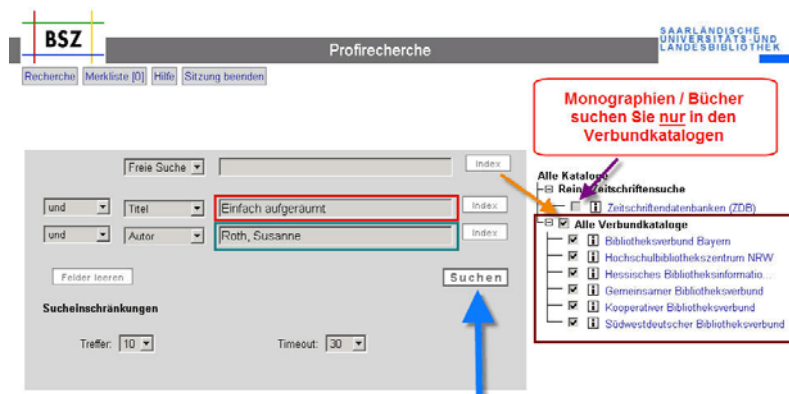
BSZ

Profirecherche

SAARLÄNDISCHE UNIVERSITÄTS- UND LANDESBIBLIOTHEK

Recherche | Merkliste [0] | Hilfe | Sitzung beenden

Monographien / Bücher suchen Sie nur in den Verbundkatalogen

Freie Suche | Index

und | Titel | Einfach aufgeräumt | Index

und | Autor | Roth, Susanne | Index

Felder leeren

Suchen

Sucheinschränkungen

Treffer: 10

Timeout: 30

Alle Kataloge
Reine Zeitschriftensuche
Zeitschriftendatenbanken (ZDB)
Alle Verbundkataloge
Bibliotheksverbund Bayern
Hochschulbibliothekszentrum NRW
Hessisches Bibliotheksinformatio...
Gemeinsamer Bibliotheksverbund
Kooperativer Bibliotheksverbund
Südwestdeutscher Bibliotheksverbund